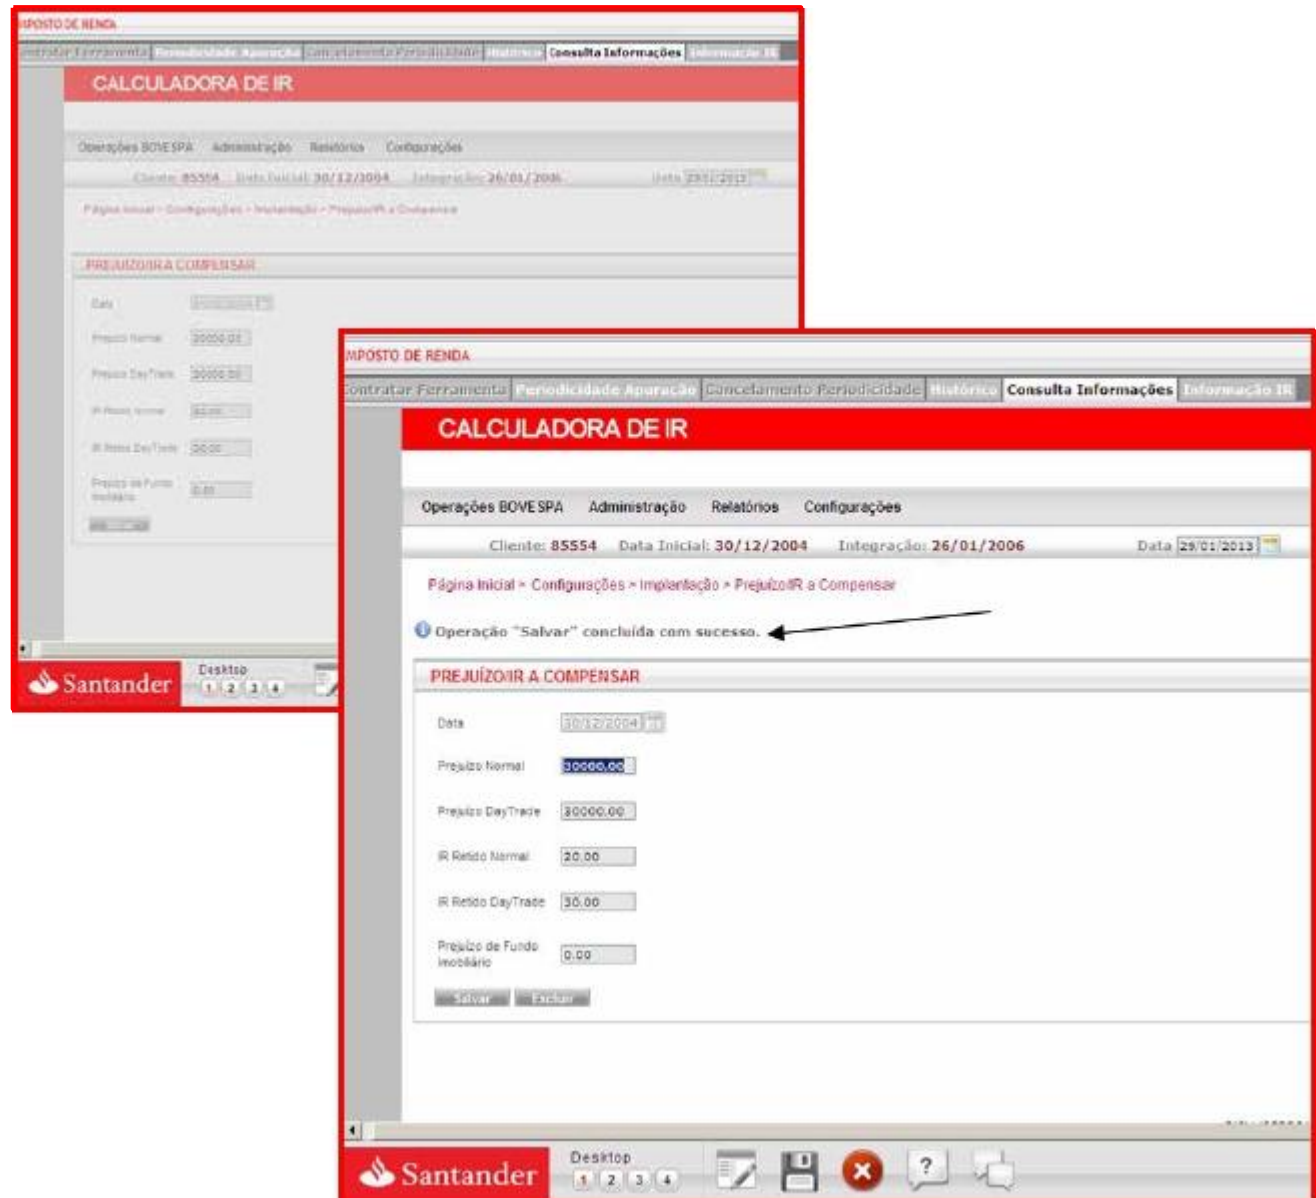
IMPOSTO DE RENDA

Contratar Ferramenta | Periodicidade Apuração | Cancelamento Periodicidade | Histórico | Consulta Informações | Informação IR

CALCULADORA DE IR

Operações BOVESPA Administração Relatórios Configurações

Cliente: 85554 Data Inicial: 30/12/2004 Integração: 26/01/2006 Data 29/01/2013

Página Inicial > Configurações > Implantação > Prejuízo/IR a Compensar

PREJUÍZO/IR A COMPENSAR

Data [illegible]

Prejuízo Normal 30000.00

Prejuízo DayTrade 30000.00

IR Retido Normal 20.00

IR Retido DayTrade 30.00

Prejuízo de Fundo Imobiliário 0.00

Santander Desktop 1 2 3 4

IMPOSTO DE RENDA

Contratar Ferramenta | Periodicidade Apuração | Cancelamento Periodicidade | Histórico | Consulta Informações | Informação IR

CALCULADORA DE IR

Operações BOVESPA Administração Relatórios Configurações

Cliente: 85554 Data Inicial: 30/12/2004 Integração: 26/01/2006 Data 29/01/2013

Página Inicial > Configurações > Implantação > Prejuízo/IR a Compensar

Operação "Salvar" concluída com sucesso.

PREJUÍZO/IR A COMPENSAR

Data 30/12/2004

Prejuízo Normal 30000.00

Prejuízo DayTrade 30000.00

IR Retido Normal 20.00

IR Retido DayTrade 30.00

Prejuízo de Fundo Imobiliário 0.00

Salvar Excluir

Santander Desktop 1 2 3 4